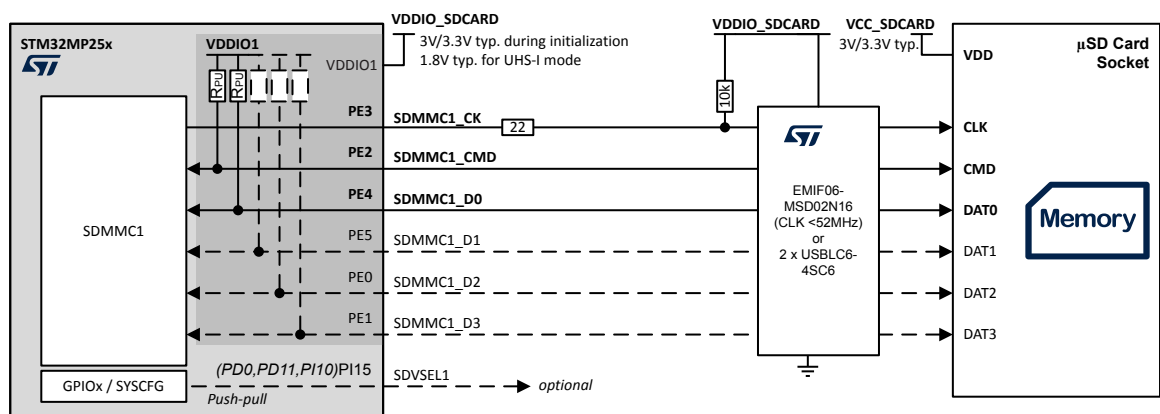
STM32MP25x

VDDIO1

VDDIO1

$R_{PU}$ $R_{PU}$

VDDIO_SDCARD

3V/3.3V typ. during initialization
1.8V typ. for UHS-I mode

VDDIO_SDCARD

VCC_SDCARD
3V/3.3V typ.

µSD Card Socket

VDD

10k

PE3 SDMMC1_CK 22

CLK

PE2 SDMMC1_CMD

CMD

PE4 SDMMC1_D0

DAT0

SDMMC1

EMIF06-MSD02N16 (CLK <52MHz) or 2 x USBLC6-4SC6

Memory

PE5 SDMMC1_D1

DAT1

PE0 SDMMC1_D2

DAT2

PE1 SDMMC1_D3

DAT3

GPIOx / SYSCFG

(PD0,PD11,PI10)PI15

SDVSEL1

optional

Push-pull